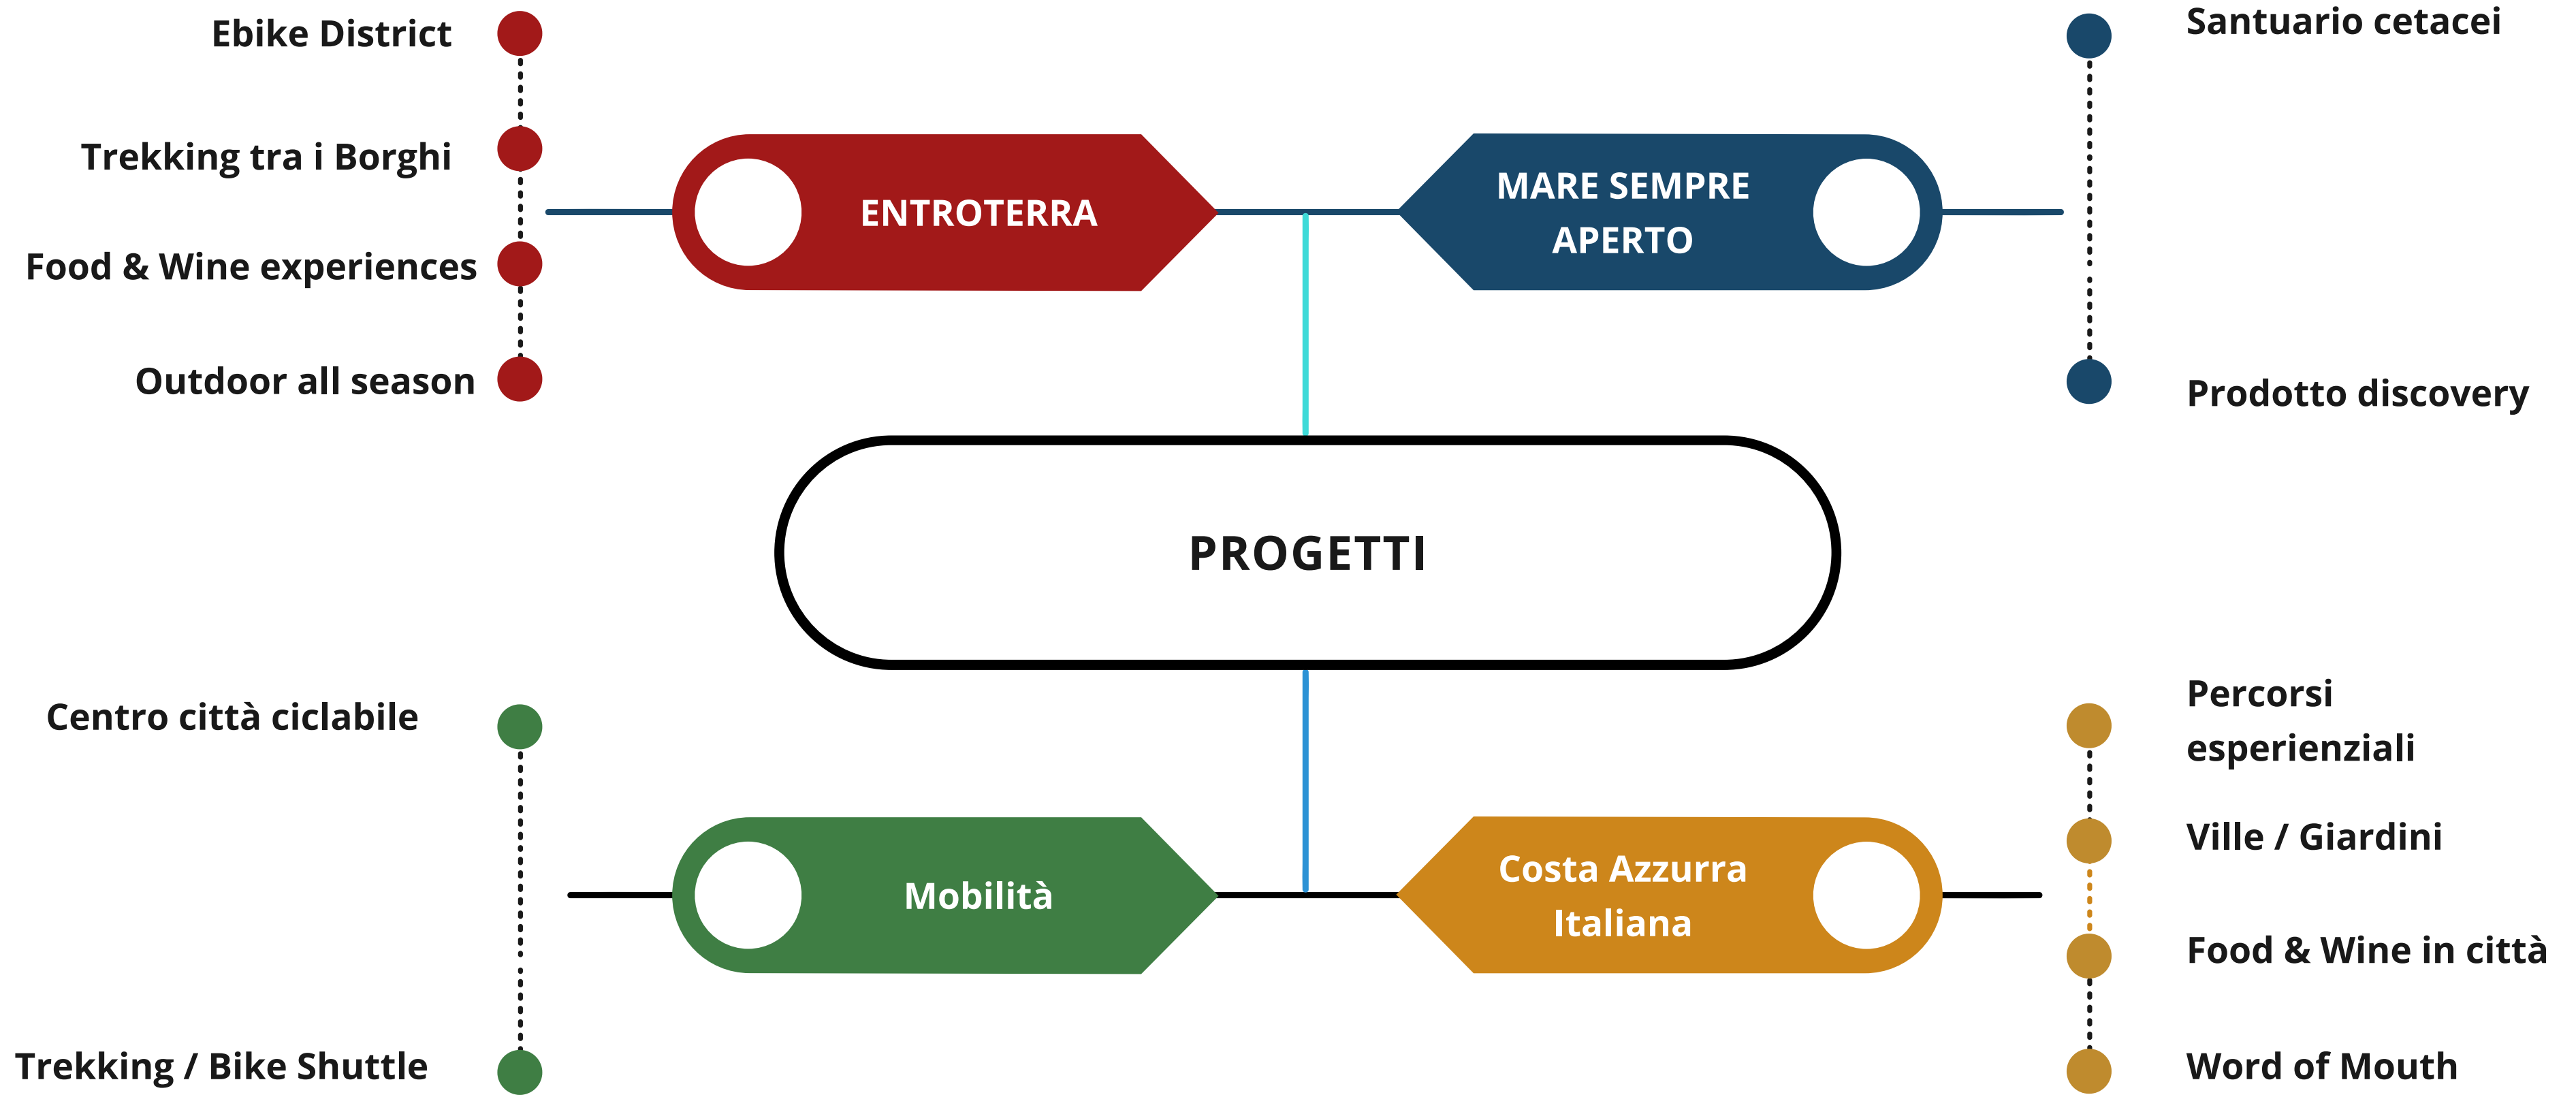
Ebike District

Trekking tra i Borghi

Food & Wine experiences

Outdoor all season

ENTROTERRA

MARE SEMPRE APERTO

Santuario cetacei

Prodotto discovery

PROGETTI

Centro città ciclabile

Trekking / Bike Shuttle

Mobilità

Costa Azzurra Italiana

Percorsi esperienziali

Ville / Giardini

Food & Wine in città

Word of Mouth